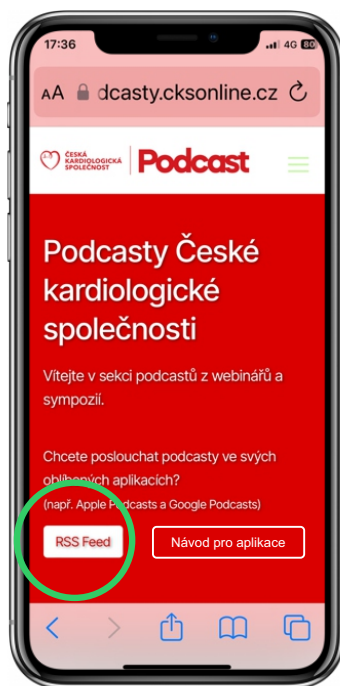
17:36
4G 80

AA dcasty.cksonline.cz

ČESKÁ KARDIOLOGICKÁ SPOLEČNOST | Podcast

Podcasty České kardiologické společnosti

Vítejte v sekci podcastů z webinářů a sympozií.

Chcete poslouchat podcasty ve svých oblíbených aplikacích?
(např. Apple Podcasts a Google Podcasts)

RSS Feed

Návod pro aplikace